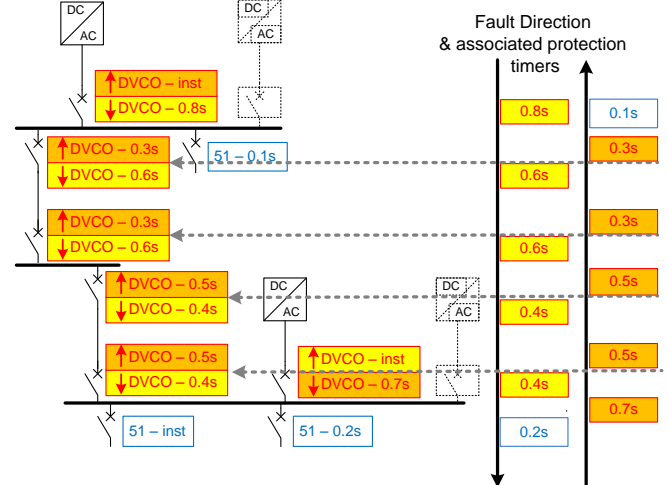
DC
AC

DC
AC

DVCO – inst
DVCO – 0.8s

Fault Direction & associated protection timers

0.8s
0.1s

DVCO – 0.3s
DVCO – 0.6s
51 – 0.1s
0.3s
0.6s

DVCO – 0.3s
DVCO – 0.6s
0.3s
0.6s

DVCO – 0.5s
DVCO – 0.4s
DC
AC
DC
AC
0.5s
0.4s

DVCO – 0.5s
DVCO – 0.4s
DVCO – inst
DVCO – 0.7s
0.5s
0.4s
0.7s

51 – inst
51 – 0.2s
0.2s